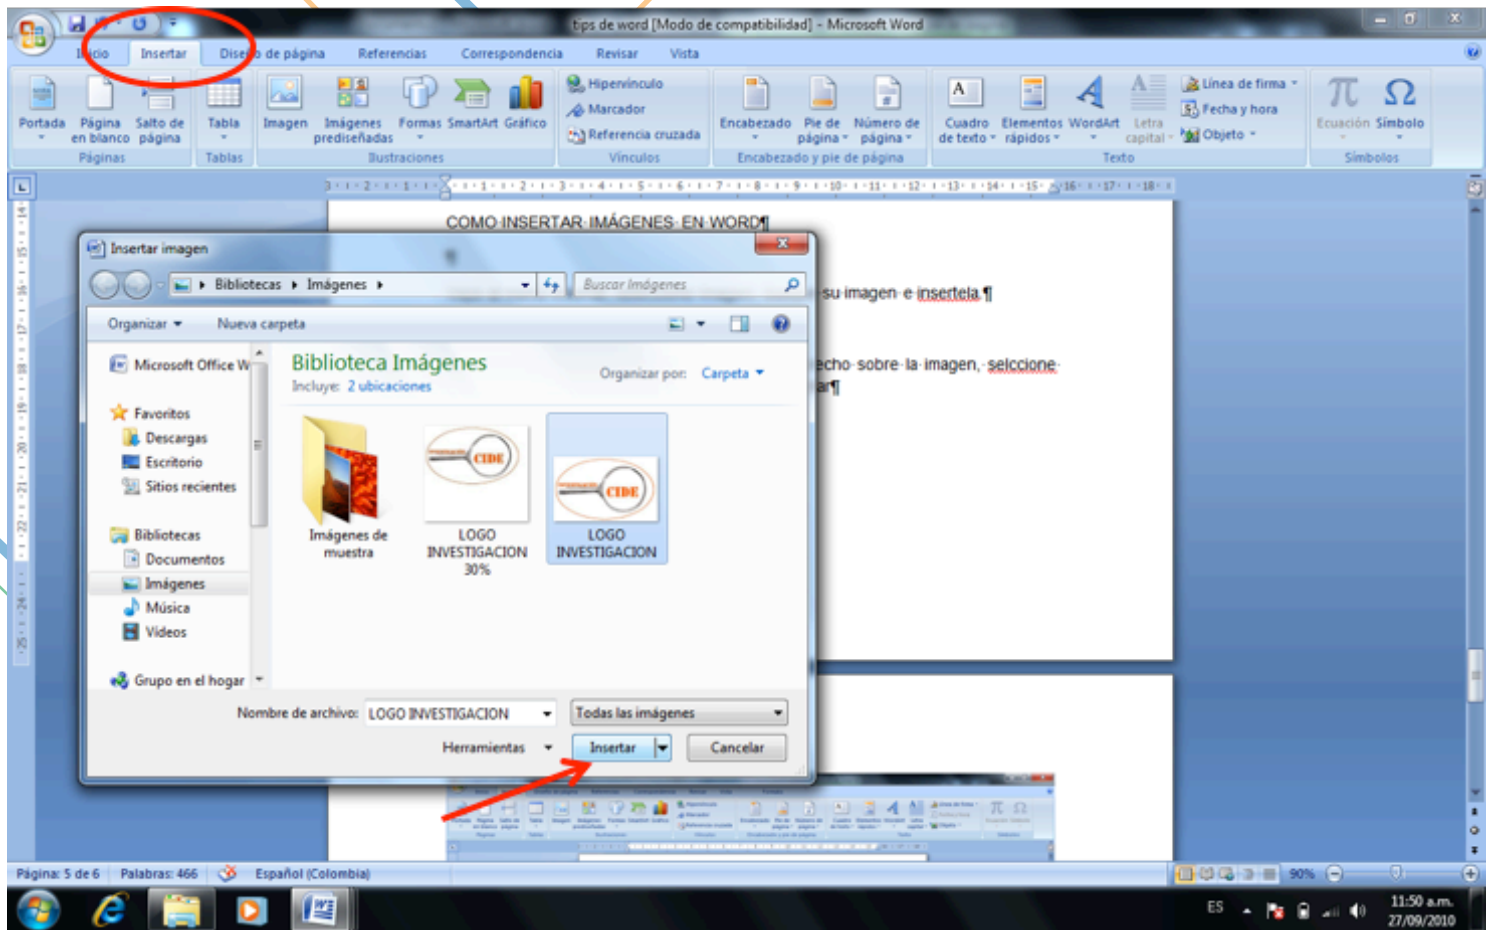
tips de word [Modo de compatibilidad] - Microsoft Word

Inicio | Insertar | Diseño de página | Referencias | Correspondencia | Revisar | Vista

Portada | Página en blanco | Salto de página
Páginas
Tabla
Tablas
Imagen | Imágenes prediseñadas | Formas | SmartArt | Gráfico
Ilustraciones
Hipervínculo
Marcador
Referencia cruzada
Vínculos
Encabezado | Pie de página | Número de página
Encabezado y pie de página
Cuadro de texto | Elementos rápidos | WordArt | Letra capital
Línea de firma
Fecha y hora
Objeto
Texto
Ecuación | Símbolo
Símbolos

COMO INSERTAR IMÁGENES EN WORD¶

su imagen e insertela.¶

echo sobre la imagen, selccione ar¶

Insertar imagen

Bibliotecas ▸ Imágenes ▸
Buscar Imágenes
Organizar ▾ | Nueva carpeta

Microsoft Office W
Favoritos
Descargas
Escritorio
Sitios recientes
Bibliotecas
Documentos
Imágenes
Música
Videos
Grupo en el hogar

Biblioteca Imágenes
Incluye: 2 ubicaciones
Organizar por: Carpeta ▾

Imágenes de muestra
LOGO INVESTIGACION 30%
LOGO INVESTIGACION
CIDE
CIDE

Nombre de archivo: LOGO INVESTIGACION
Todas las imágenes
Herramientas
Insertar
Cancelar

Página: 5 de 6 | Palabras: 466 | Español (Colombia)
90%
ES
11:50 a.m.
27/09/2010